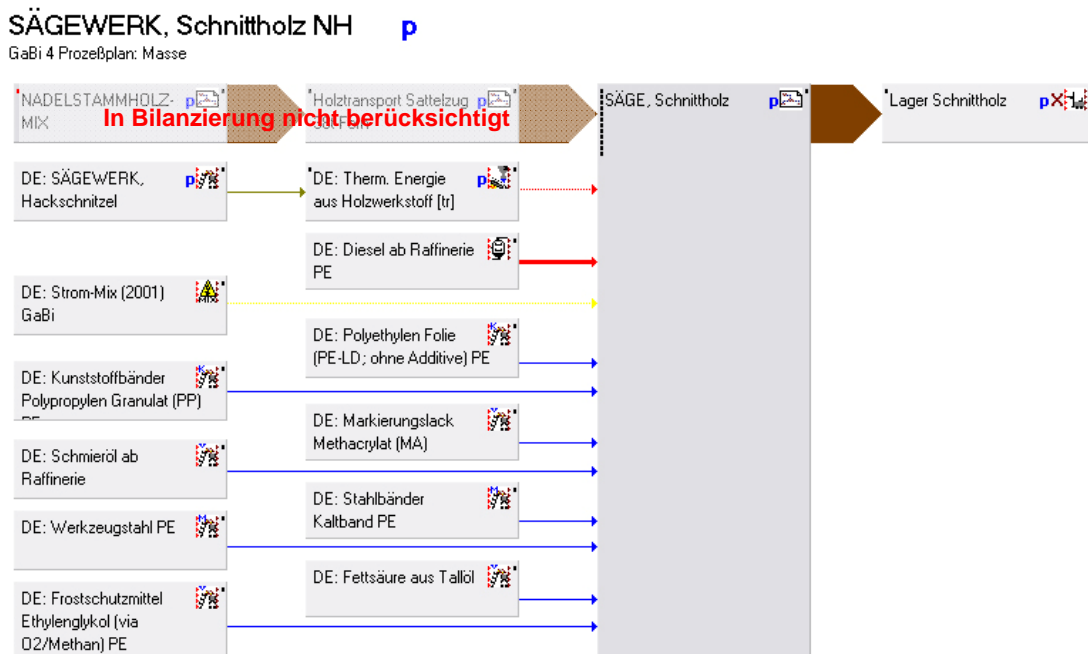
SÄGEWERK, Schnittholz NH p
GaBi 4 Prozeßplan: Masse

NADELSTAMMHOLZ-MIX p

Holztransport Sattelzug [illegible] p

In Bilanzierung nicht berücksichtigt

SÄGE, Schnittholz p

Lager Schnittholz p

DE: SÄGEWERK, Hackschnitzel p

DE: Therm. Energie aus Holzwerkstoff [tr] p

DE: Diesel ab Raffinerie PE

DE: Strom-Mix (2001) GaBi

DE: Polyethylen Folie (PE-LD; ohne Additive) PE

DE: Kunststoffbänder Polypropylen Granulat (PP) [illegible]

DE: Markierungslack Methacrylat (MA)

DE: Schmieröl ab Raffinerie

DE: Stahlbänder Kaltband PE

DE: Werkzeugstahl PE

DE: Fettsäure aus Tallöl

DE: Frostschutzmittel Ethylenglykol (via O2/Methan) PE